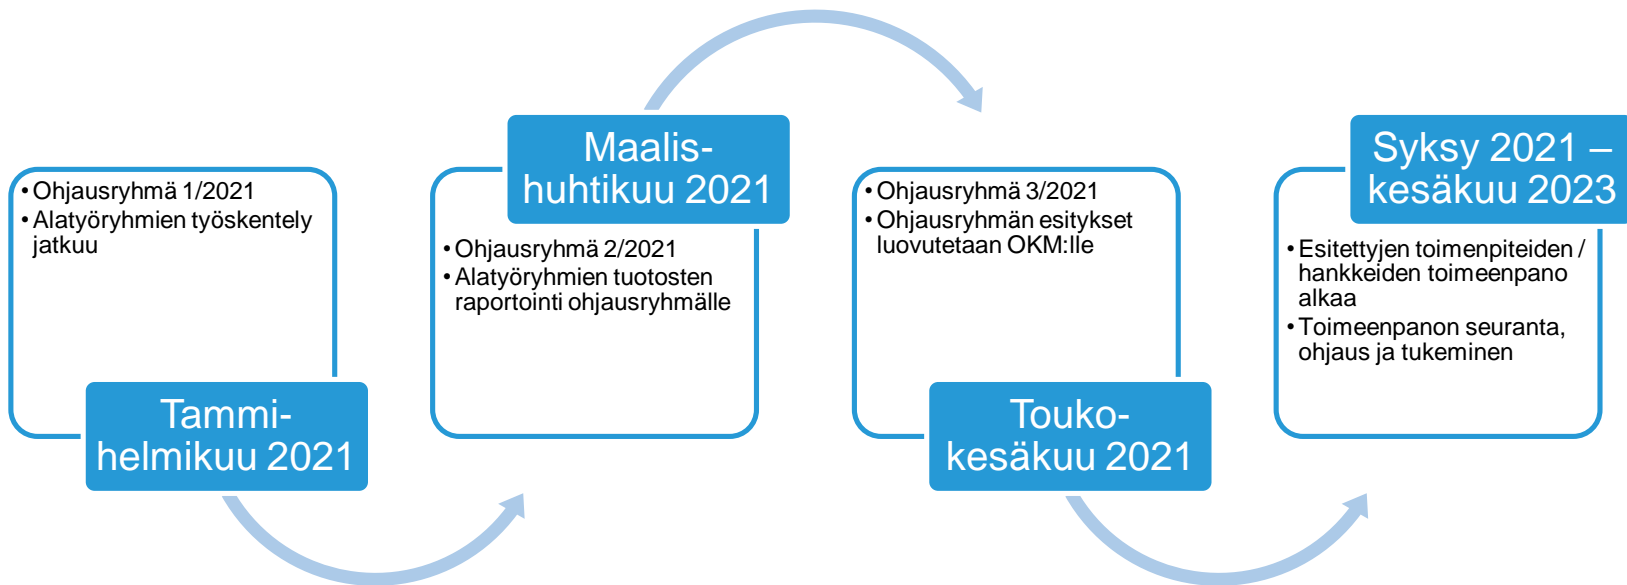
• Ohjausryhmä 1/2021
• Alatyöryhmien työskentely jatkuu

Tammi-helmikuu 2021

Maalis-huhtikuu 2021

• Ohjausryhmä 2/2021
• Alatyöryhmien tuotosten raportointi ohjausryhmälle

• Ohjausryhmä 3/2021
• Ohjausryhmän esitykset luovutetaan OKM:lle

Touko-kesäkuu 2021

Syksy 2021 – kesäkuu 2023

• Esitettyjen toimenpiteiden / hankkeiden toimeenpano alkaa
• Toimeenpanon seuranta, ohjaus ja tukeminen